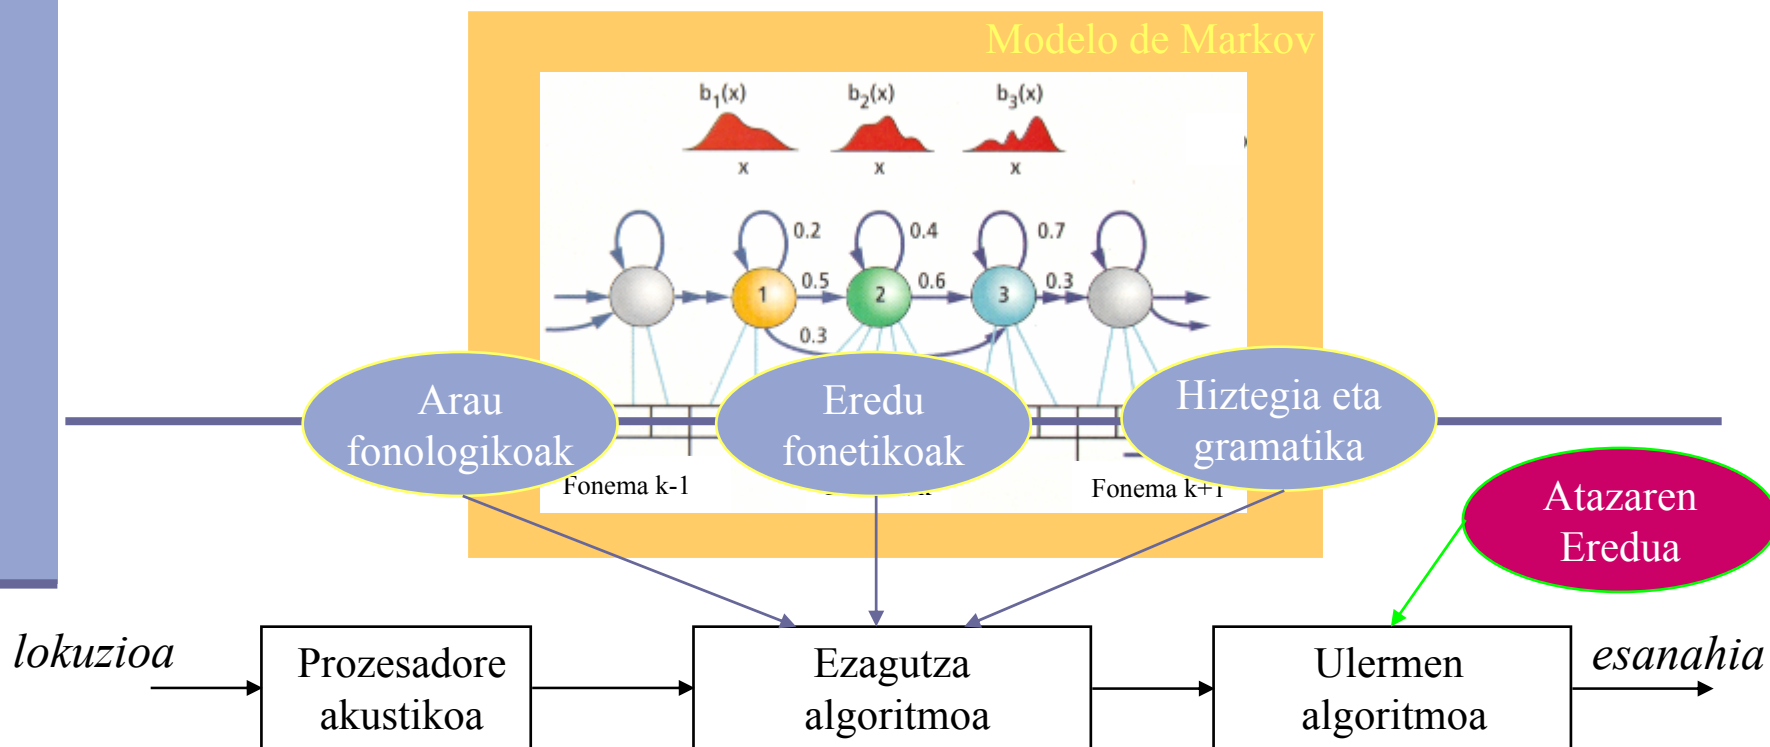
Modelo de Markov

$b_1(x)$ $b_2(x)$ $b_3(x)$

x x x

0.2 0.4 0.7

1 0.5 2 0.6 3 0.3

0.3

Arau fonologikoak

Eredu fonetikoak

Hiztegia eta gramatika

Fonema k-1

Fonema k+1

Atazaren Eredua

lokuzioa

Prozesadore akustikoa

Ezagutza algoritmoa

Ulermen algoritmoa

esanahia